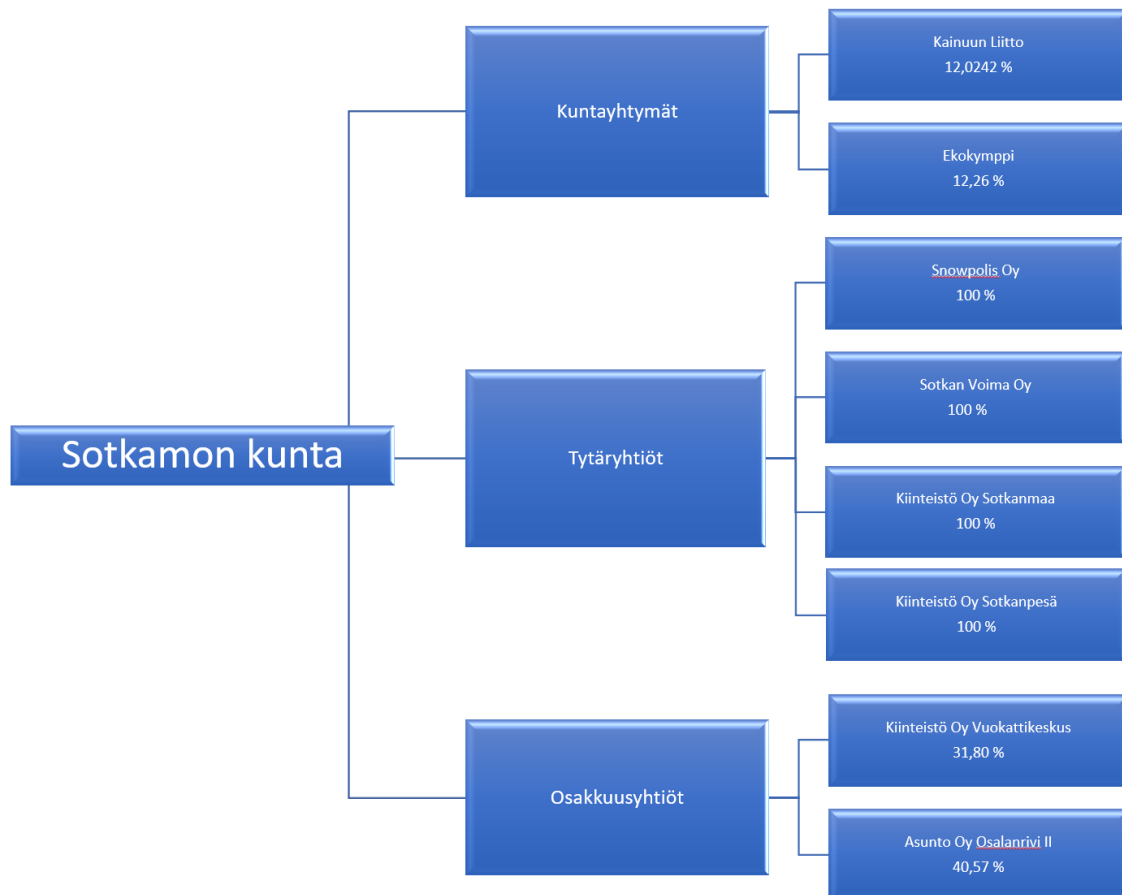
Sotkamon kunta

Kuntayhtymät

Kainuun Liitto
12,0242 %

Ekokymppi
12,26 %

Tytäryhtiöt

Snowpolis Oy
100 %

Sotkan Voima Oy
100 %

Kiinteistö Oy Sotkanmaa
100 %

Kiinteistö Oy Sotkanpesä
100 %

Osakkuusyhtiöt

Kiinteistö Oy Vuokattikeskus
31,80 %

Asunto Oy Osalanrivi II
40,57 %